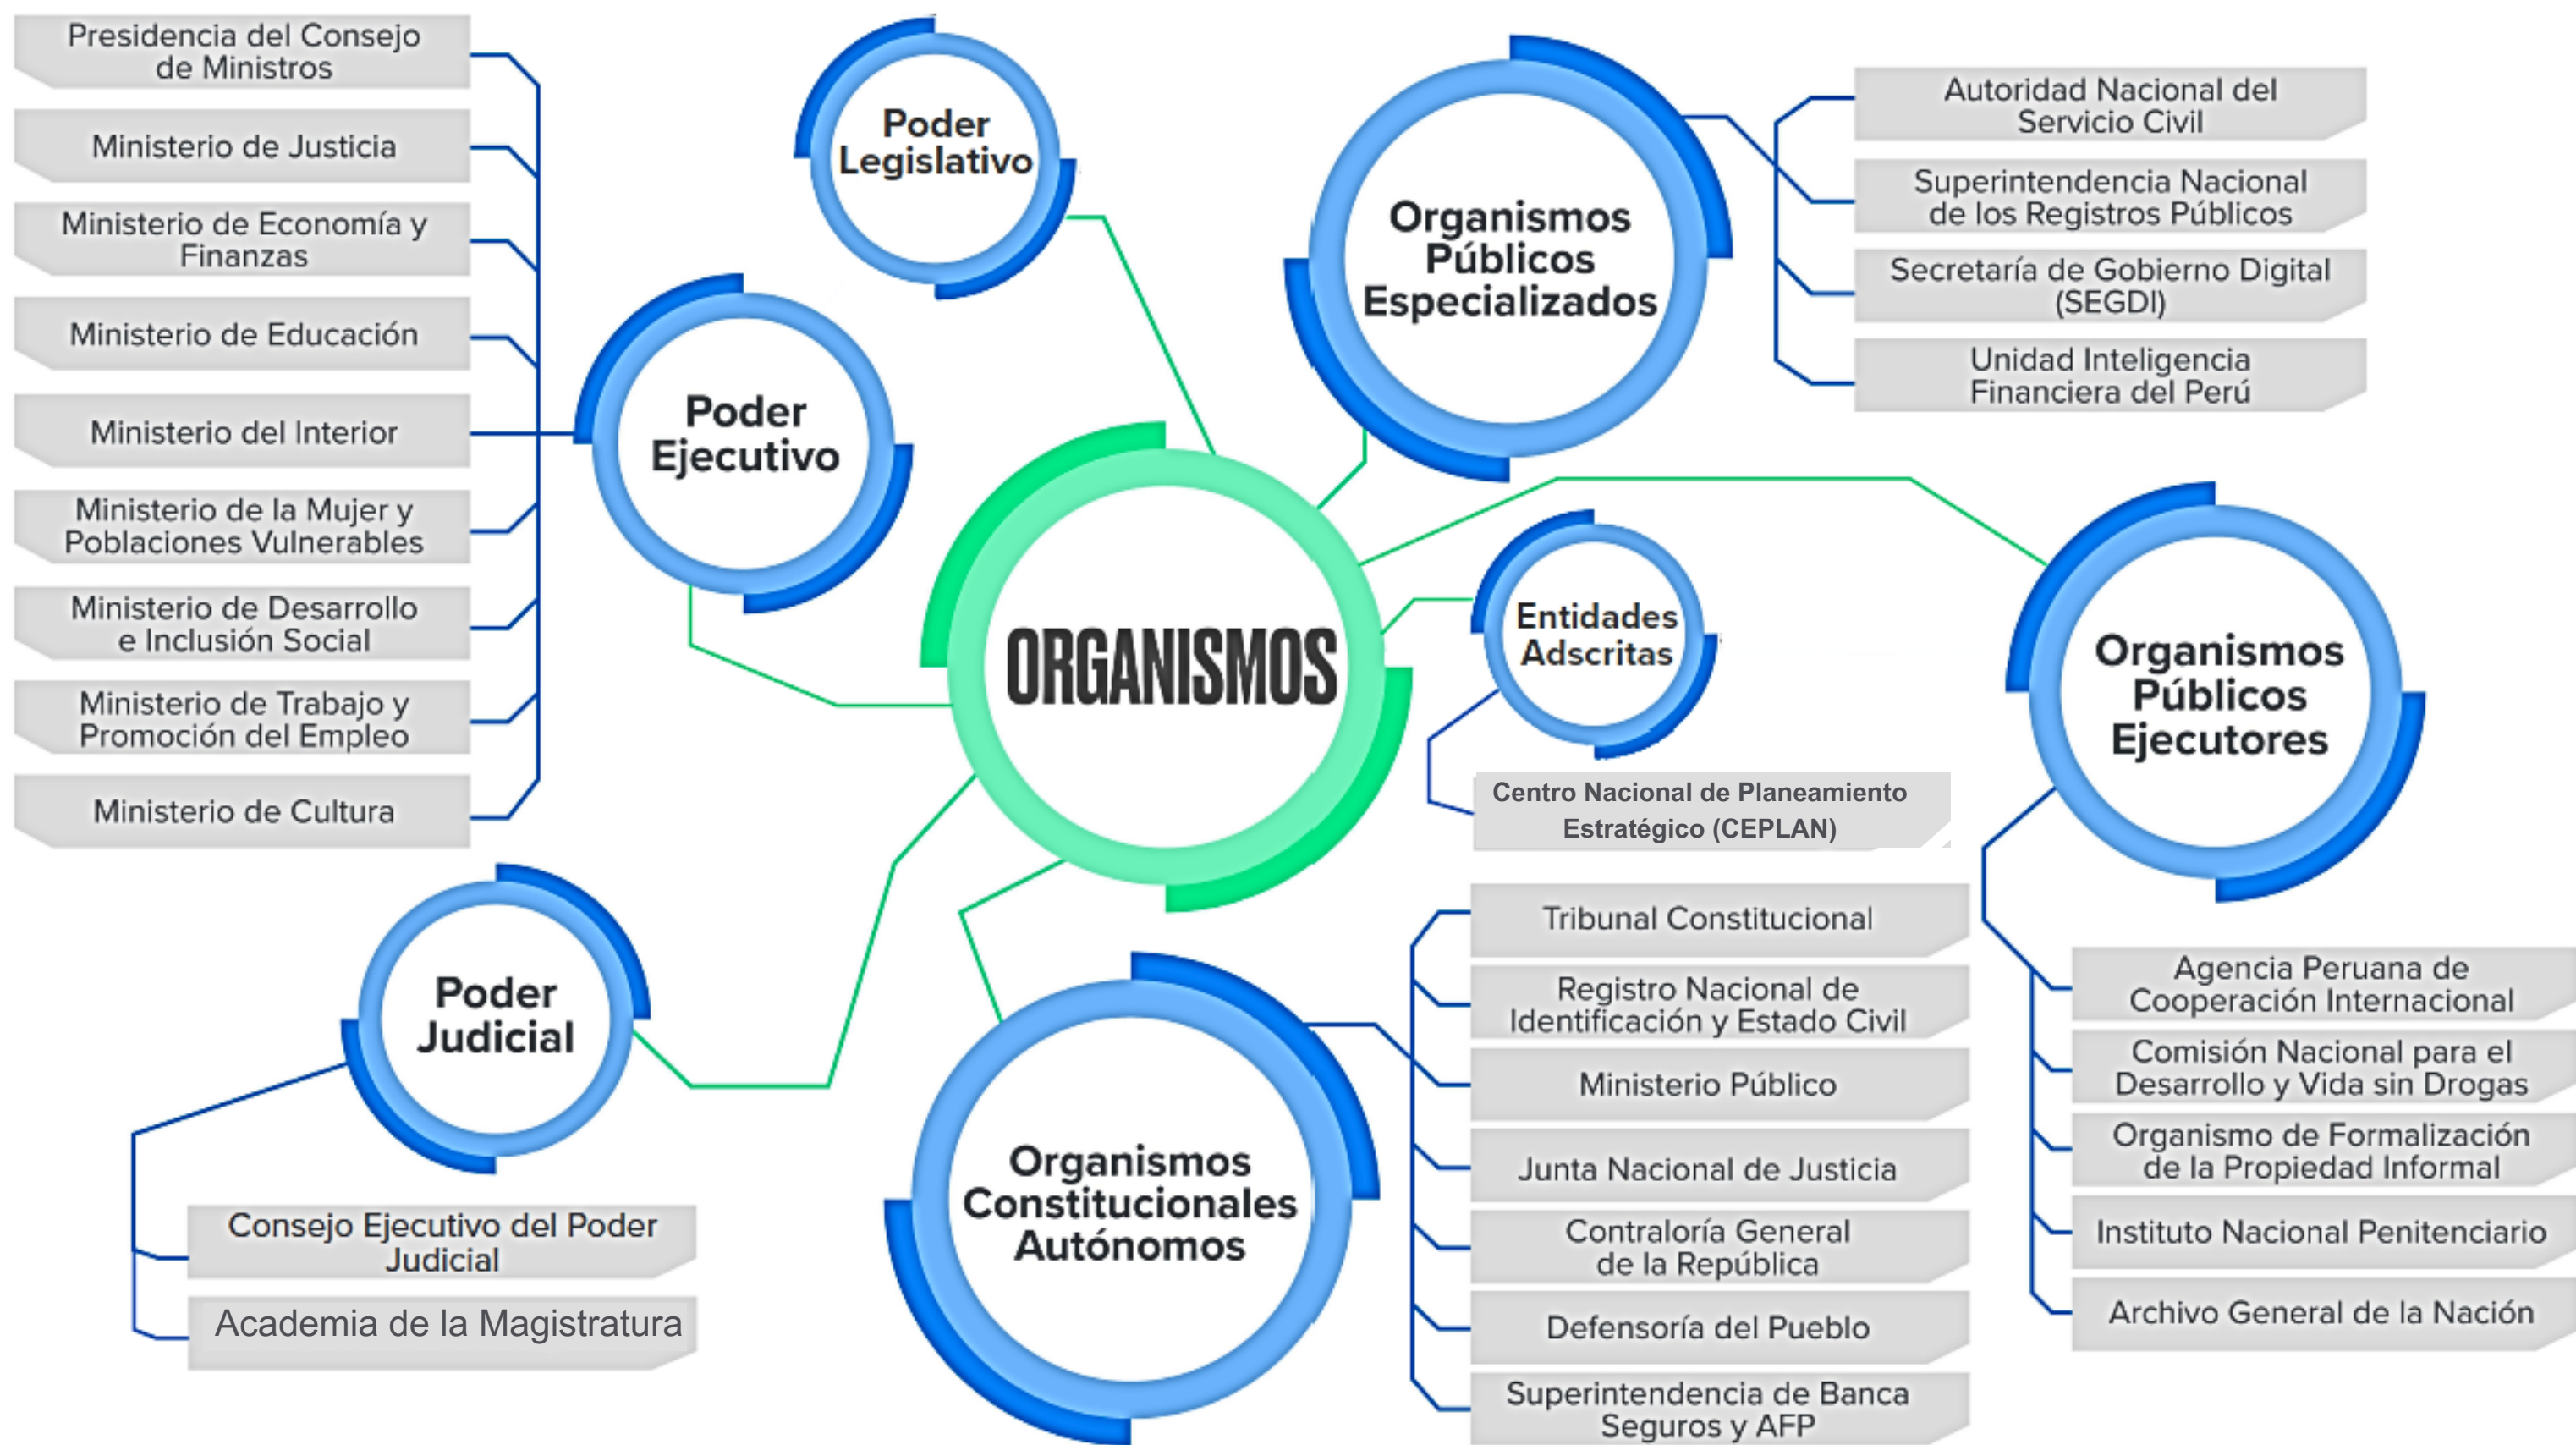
ORGANISMOS

Poder Legislativo

Poder Ejecutivo

Presidencia del Consejo de Ministros

Ministerio de Justicia

Ministerio de Economía y Finanzas

Ministerio de Educación

Ministerio del Interior

Ministerio de la Mujer y Poblaciones Vulnerables

Ministerio de Desarrollo e Inclusión Social

Ministerio de Trabajo y Promoción del Empleo

Ministerio de Cultura

Poder Judicial

Consejo Ejecutivo del Poder Judicial

Academia de la Magistratura

Organismos Públicos Especializados

Autoridad Nacional del Servicio Civil

Superintendencia Nacional de los Registros Públicos

Secretaría de Gobierno Digital (SEGDI)

Unidad Inteligencia Financiera del Perú

Entidades Adscritas

Centro Nacional de Planeamiento Estratégico (CEPLAN)

Organismos Públicos Ejecutores

Agencia Peruana de Cooperación Internacional

Comisión Nacional para el Desarrollo y Vida sin Drogas

Organismo de Formalización de la Propiedad Informal

Instituto Nacional Penitenciario

Archivo General de la Nación

Organismos Constitucionales Autónomos

Tribunal Constitucional

Registro Nacional de Identificación y Estado Civil

Ministerio Público

Junta Nacional de Justicia

Contraloría General de la República

Defensoría del Pueblo

Superintendencia de Banca Seguros y AFP